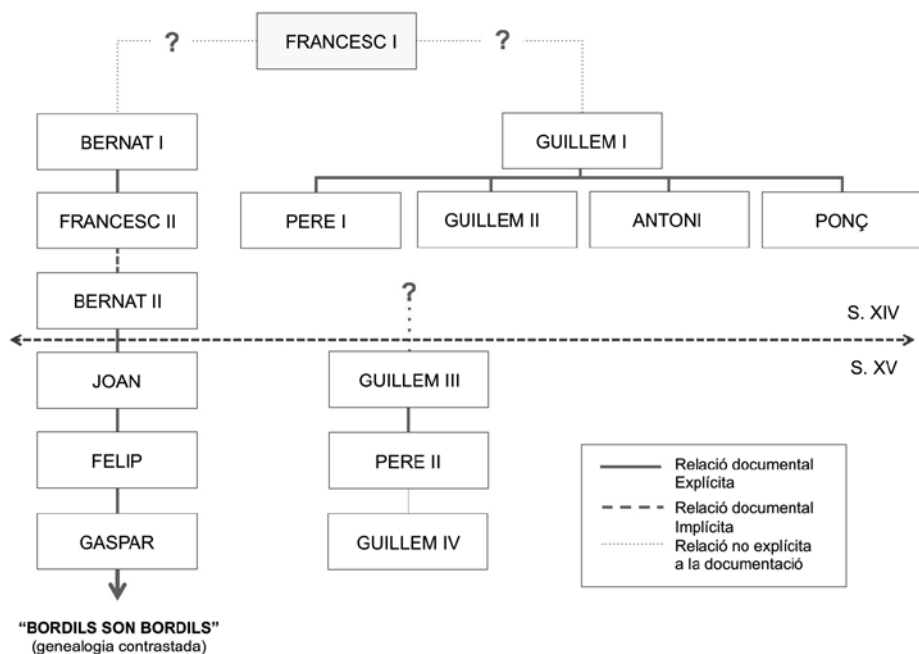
? FRANCESC I ?

BERNAT I

GUILLEM I

PERE I

GUILLEM II

ANTONI

PONÇ

FRANCESC II

BERNAT II

?

S. XIV

S. XV

JOAN

GUILLEM III

FELIP

PERE II

GASPAR

GUILLEM IV

Relació documental Explícita

Relació documental Implícita

Relació no explícita a la documentació

"BORDILS SON BORDILS"
(genealogia contrastada)